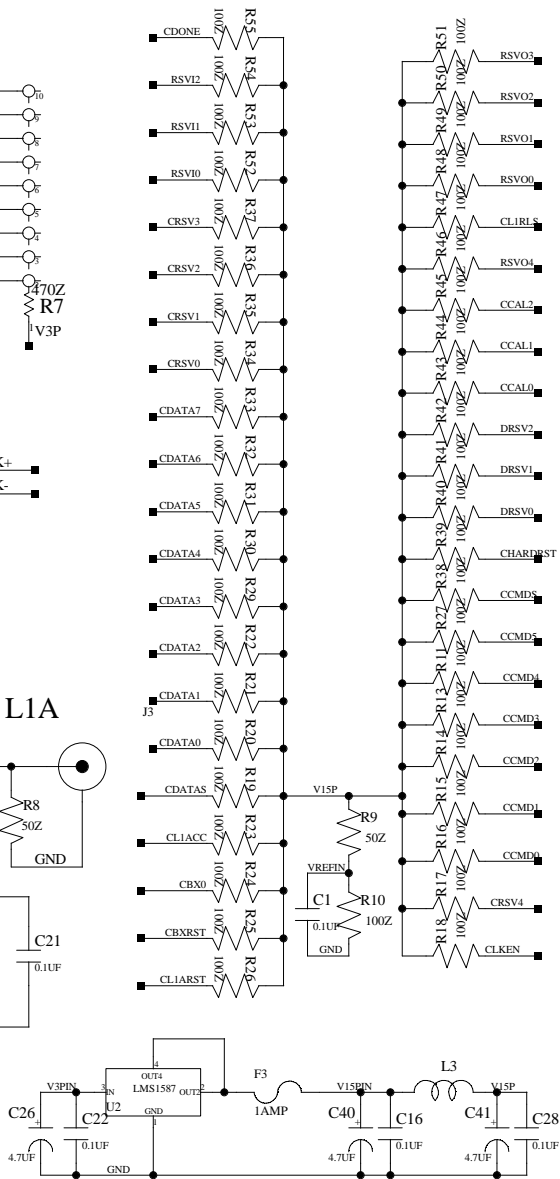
CDONE 100Z R55
RSVI2 100Z R54
RSVI1 100Z R53
RSVI0 100Z R52
CRSV3 100Z R37
CRSV2 100Z R36
CRSV1 100Z R35
CRSV0 100Z R34
CDATA7 100Z R33
CDATA6 100Z R32
CDATA5 100Z R31
CDATA4 100Z R30
CDATA3 100Z R29
CDATA2 100Z R22
CDATA1 100Z R21
J3
CDATA0 100Z R20
CDATAS 100Z R19
CL1ACC 100Z R23
CBX0 100Z R24
CBXRST 100Z R25
CL1ARST 100Z R26

R51 100Z RSVO3
R50 100Z RSVO2
R49 100Z RSVO1
R48 100Z RSVO0
R47 100Z CL1RLS
R46 100Z RSVO4
R45 100Z CCAL2
R44 100Z CCAL1
R43 100Z CCAL0
R42 100Z DRSV2
R41 100Z DRSV1
R40 100Z DRSV0
R39 100Z CHARDRST
R38 100Z CCMD6
R27 100Z CCMD5
R11 100Z CCMD4
R13 100Z CCMD3
R14 100Z CCMD2
R15 100Z CCMD1
R16 100Z CCMD0
R17 100Z CRSV4
R18 100Z CLKEN

10
9
8
7
6
5
4
3
2
1
470Z
R7
V3P

K+
K-

L1A
R8
50Z
GND

C21
0.1UF

V15P
R9
50Z
VREFIN
C1
0.1UF
R10
100Z
GND

V3PIN
C26
4.7UF
C22
0.1UF
3 IN
U2
LMS1587
OUT4
4
OUT2
2
GND
1
GND
F3
1AMP
V15PIN
C40
4.7UF
C16
0.1UF
L3
V15P
C41
4.7UF
C28
0.1UF